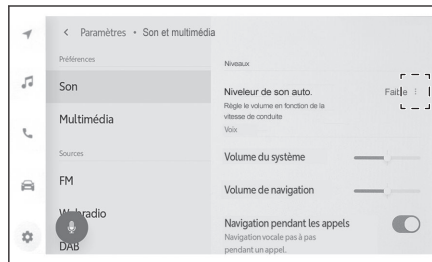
< Paramètres • Son et multimédia

Préférences

Son

Multimédia

Sources

FM

Webradio

DAB

Niveaux

Niveleur de son auto.

Règle le volume en fonction de la vitesse de conduite

Faible

Voix

Volume du système

Volume de navigation

Navigation pendant les appels

Navigation vocale pas à pas pendant un appel.